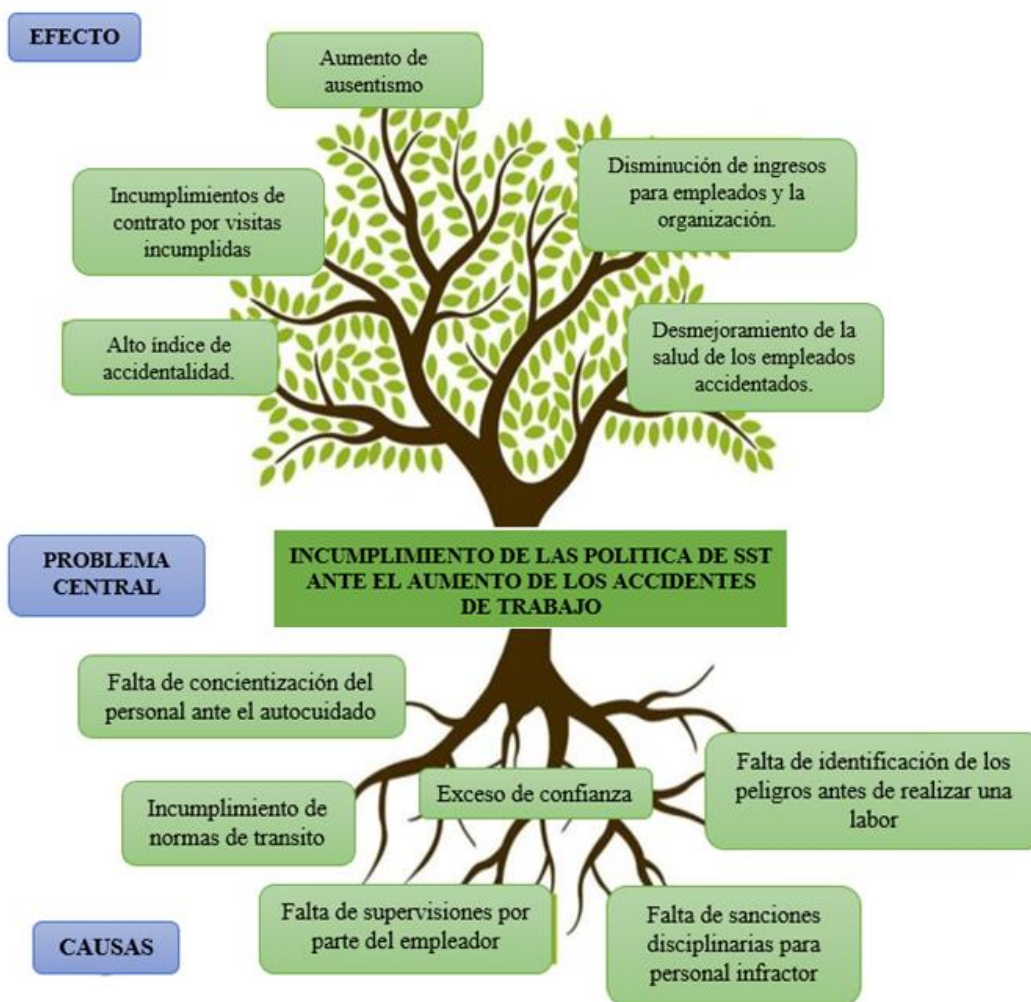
EFECTO

Aumento de ausentismo

Incumplimientos de contrato por visitas incumplidas

Disminución de ingresos para empleados y la organización.

Alto índice de accidentalidad.

Desmejoramiento de la salud de los empleados accidentados.

PROBLEMA CENTRAL

INCUMPLIMIENTO DE LAS POLITICA DE SST ANTE EL AUMENTO DE LOS ACCIDENTES DE TRABAJO

Falta de concientización del personal ante el autocuidado

Exceso de confianza

Falta de identificación de los peligros antes de realizar una labor

Incumplimiento de normas de transito

Falta de supervisiones por parte del empleador

Falta de sanciones disciplinarias para personal infractor

CAUSAS